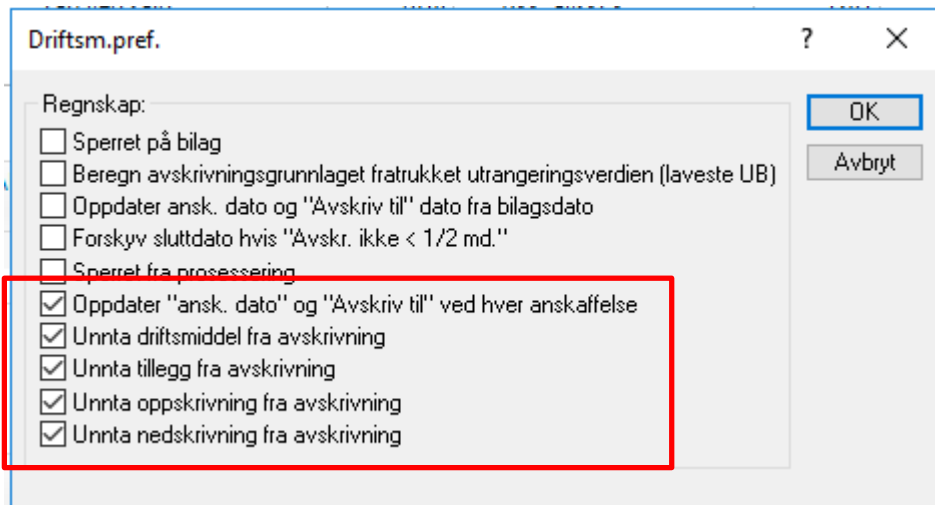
Driftsm.pref.

?

X

Regnskap:

Sperret på bilag

Beregn avskrivningsgrunnlaget fratrukket utrangeringsverdien (laveste UB)

Oppdater ansk. dato og "Avskriv til" dato fra bilagsdato

Forskyv sluttdato hvis "Avskr. ikke < 1/2 md."

Sperret fra prosessering

Oppdater "ansk. dato" og "Avskriv til" ved hver anskaffelse

Unnta driftsmiddel fra avskrivning

Unnta tillegg fra avskrivning

Unnta oppskrivning fra avskrivning

Unnta nedskrivning fra avskrivning

OK

Avbryt